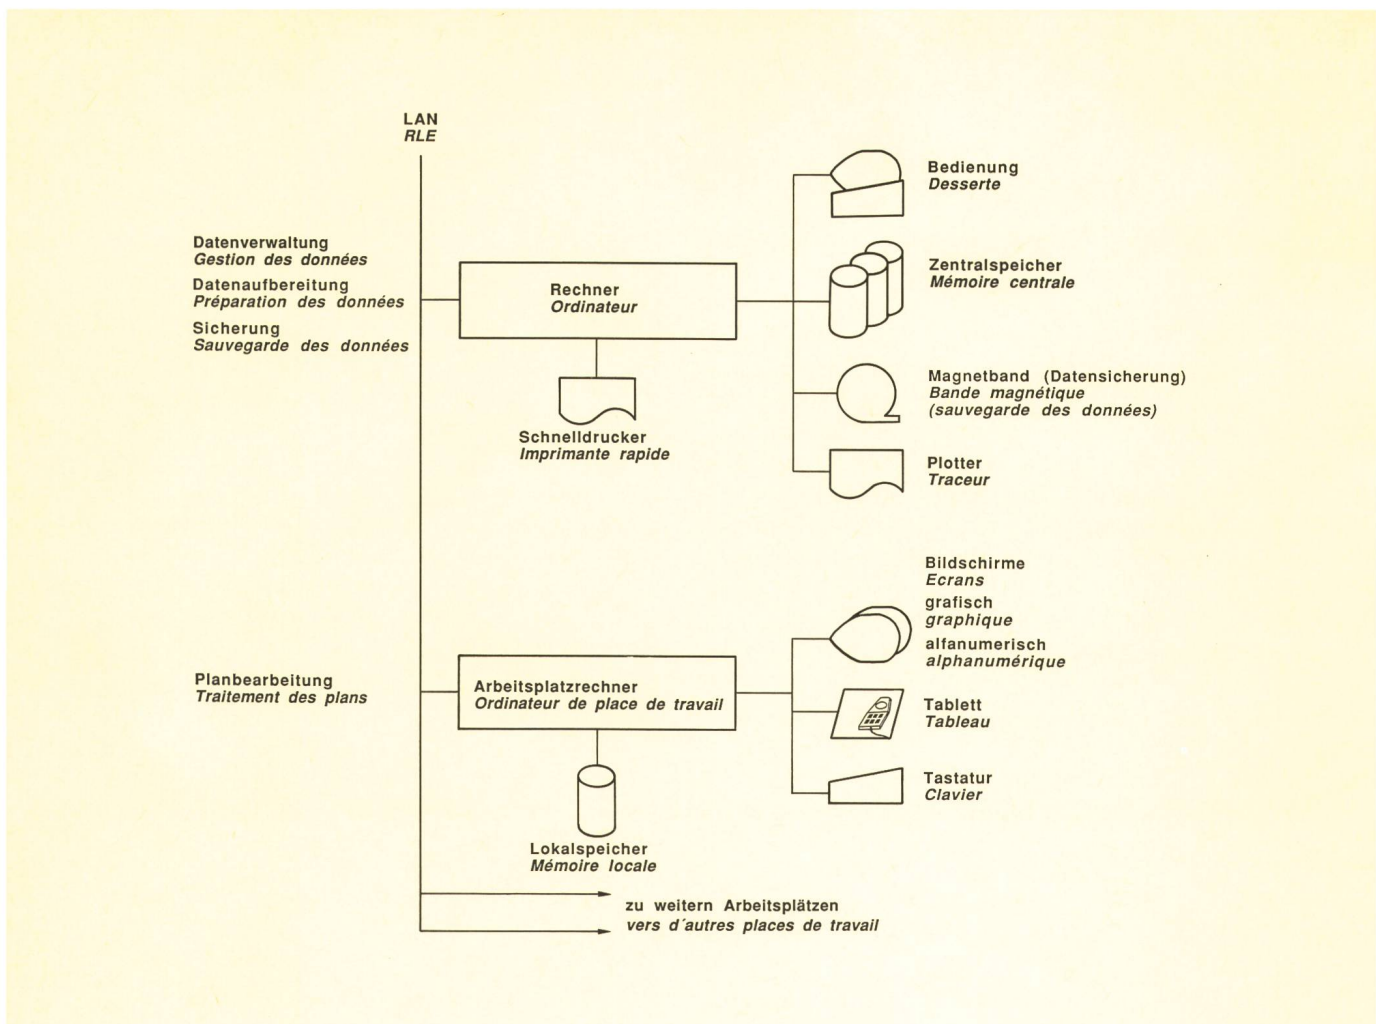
LAN
RLE

Datenverwaltung
Gestion des données
Datenaufbereitung
Préparation des données
Sicherung
Sauvegarde des données

Rechner
Ordinateur

Schnelldrucker
Imprimante rapide

Bedienung
Desserte

Zentralspeicher
Mémoire centrale

Magnetband (Datensicherung)
Bande magnétique
(sauvegarde des données)

Plotter
Traceur

Bildschirme
Ecrans
grafisch
graphique
alfanumerisch
alphanumérique

Planbearbeitung
Traitement des plans

Arbeitsplatzrechner
Ordinateur de place de travail

Tablett
Tableau

Tastatur
Clavier

Lokalspeicher
Mémoire locale

zu weitern Arbeitsplätzen
vers d´autres places de travail